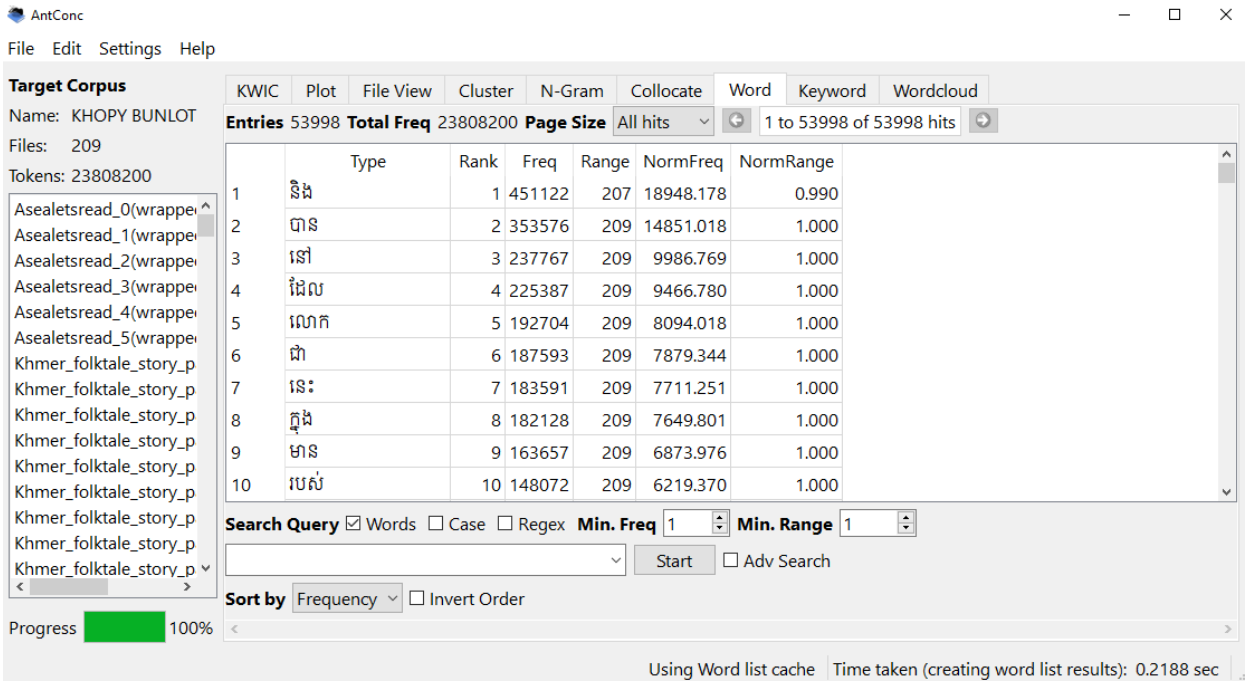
AntConc

File Edit Settings Help

Target Corpus
Name: KHOPY BUNLOT
Files: 209
Tokens: 23808200

Asealetsread_0(wrappe
Asealetsread_1(wrappe
Asealetsread_2(wrappe
Asealetsread_3(wrappe
Asealetsread_4(wrappe
Asealetsread_5(wrappe
Khmer_folktale_story_p
Khmer_folktale_story_p
Khmer_folktale_story_p
Khmer_folktale_story_p
Khmer_folktale_story_p
Khmer_folktale_story_p
Khmer_folktale_story_p
Khmer_folktale_story_p
Khmer_folktale_story_p

Progress 100%

KWIC Plot File View Cluster N-Gram Collocate Word Keyword Wordcloud

Entries 53998 Total Freq 23808200 Page Size All hits 1 to 53998 of 53998 hits

| | Type | Rank | Freq | Range | NormFreq | NormRange |
|---|---|---|---|---|---|---|
| 1 | និង | 1 | 451122 | 207 | 18948.178 | 0.990 |
| 2 | បាន | 2 | 353576 | 209 | 14851.018 | 1.000 |
| 3 | នៅ | 3 | 237767 | 209 | 9986.769 | 1.000 |
| 4 | ដែល | 4 | 225387 | 209 | 9466.780 | 1.000 |
| 5 | លោក | 5 | 192704 | 209 | 8094.018 | 1.000 |
| 6 | ជា | 6 | 187593 | 209 | 7879.344 | 1.000 |
| 7 | នេះ | 7 | 183591 | 209 | 7711.251 | 1.000 |
| 8 | ក្នុង | 8 | 182128 | 209 | 7649.801 | 1.000 |
| 9 | មាន | 9 | 163657 | 209 | 6873.976 | 1.000 |
| 10 | របស់ | 10 | 148072 | 209 | 6219.370 | 1.000 |

Search Query ☑ Words ☐ Case ☐ Regex Min. Freq 1 Min. Range 1

Start ☐ Adv Search

Sort by Frequency ☐ Invert Order

Using Word list cache Time taken (creating word list results): 0.2188 sec